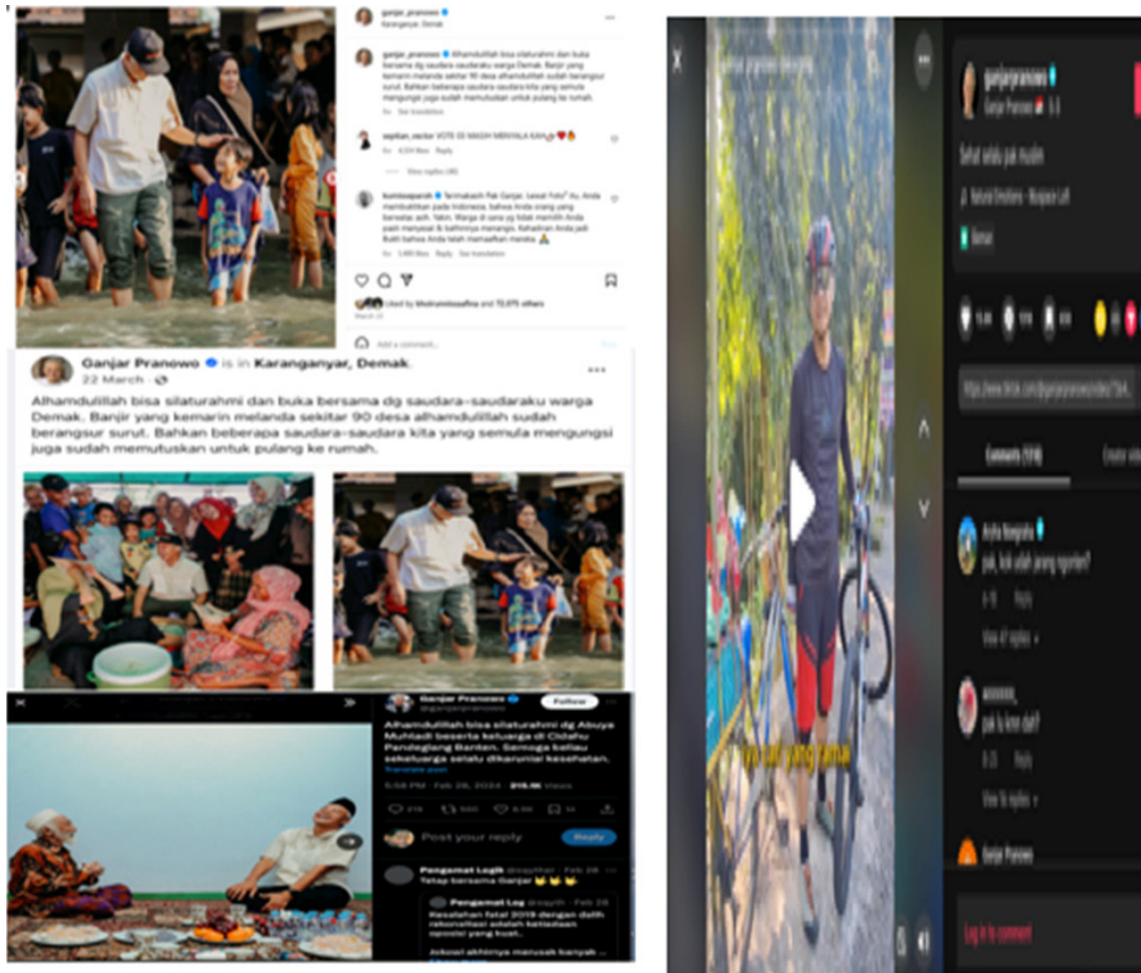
ganjar_pranowo
Karanganyar, Demak

ganjar_pranowo Alhamdulillah bisa silaturahmi dan buka bersama dg saudara-saudaraku warga Demak. Banjir yang kemarin melanda sekitar 90 desa alhamdulillah sudah berangsur surut. Bahkan beberapa saudara-saudara kita yang semula mengungsi juga sudah memutuskan untuk pulang ke rumah.

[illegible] VOTE 03 MASIH MENYALA KAN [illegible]

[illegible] Terimakasih Pak Ganjar, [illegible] Anda membuktikan pada Indonesia, bahwa Anda orang yang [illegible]

Liked by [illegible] and 70,679 others

Add a comment...

Ganjar Pranowo is in Karanganyar, Demak.
22 March ·

Alhamdulillah bisa silaturahmi dan buka bersama dg saudara-saudaraku warga Demak. Banjir yang kemarin melanda sekitar 90 desa alhamdulillah sudah berangsur surut. Bahkan beberapa saudara-saudara kita yang semula mengungsi juga sudah memutuskan untuk pulang ke rumah.

Ganjar Pranowo
@ganjarpranowo
Follow

Alhamdulillah bisa silaturahmi dg Abuya Muhtadi beserta keluarga di Cidahu Pandeglang Banten. Semoga beliau sekeluarga selalu dikaruniai kesehatan.
Translate post

5:58 PM · Feb 28, 2024 · 219.1K Views

Post your reply
Reply

Pengamat Logik @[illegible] · Feb 28
Tetap bersama Ganjar

Pengamat Log @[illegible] · Feb 28
Kesalahan fatal 2019 dengan dalih rekonsiliasi adalah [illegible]

Jokowi akhirnya merusak banyak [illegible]

ganjarpranowo
Ganjar Pranowo
Sehat selalu pak mulan
Natural Emotions - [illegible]

Comments ([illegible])

Anita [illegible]
pak, kok udah jarang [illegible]?

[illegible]
pak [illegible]

Ganjar Pranowo

Log in to comment